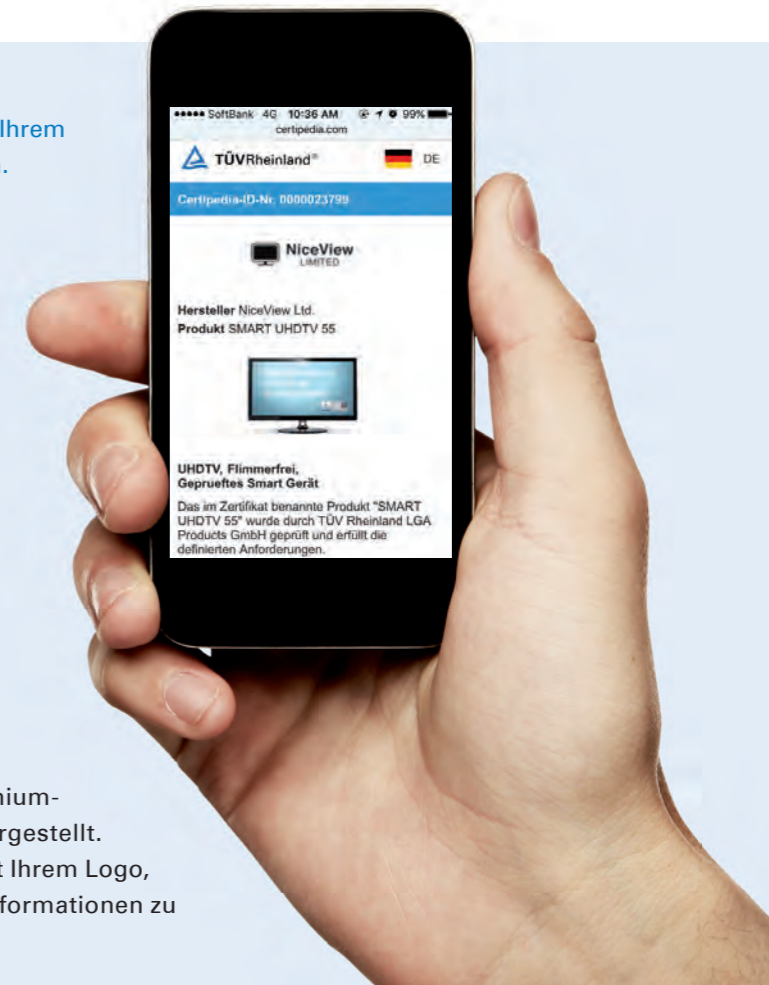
Ihrem
.

••••• SoftBank 4G 10:36 AM 99%
certipedia.com

TÜVRheinland®

DE

Certipedia-ID-Nr. 0000023799

NiceView
LIMITED

Hersteller NiceView Ltd.
Produkt SMART UHDTV 55

UHDTV, Flimmerfrei,
Geprueftes Smart Gerät

Das im Zertifikat benannte Produkt "SMART UHDTV 55" wurde durch TÜV Rheinland LGA Products GmbH geprüft und erfüllt die definierten Anforderungen.

nium-
rgestellt.
t Ihrem Logo,
formationen zu